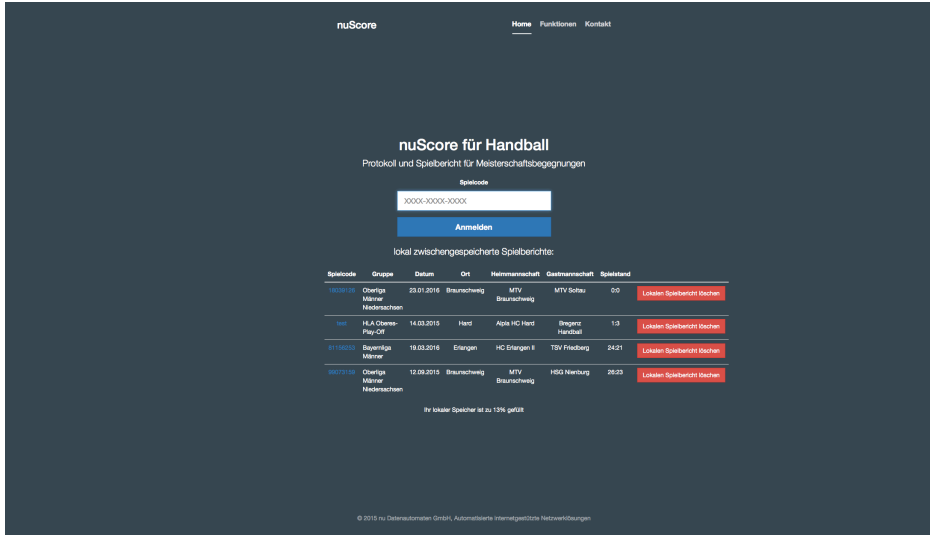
nuScore

Home Funktionen Kontakt

nuScore für Handball

Protokoll und Spielbericht für Meisterschaftsbegegnungen

Spielcode

XXXX-XXXX-XXXX

Anmelden

lokal zwischengespeicherte Spielberichte:

| Spielcode | Gruppe | Datum | Ort | Heimmannschaft | Gastmannschaft | Spielstand | |
|---|---|---|---|---|---|---|---|
| 16039125 | Oberliga Männer Niedersachsen | 23.01.2016 | Braunschweig | MTV Braunschweig | MTV Soltau | 0:0 | Lokalen Spielbericht löschen |
| test | HLA Oberes-Play-Off | 14.03.2015 | Hard | Alpla HC Hard | Bregenz Handball | 1:3 | Lokalen Spielbericht löschen |
| 01156202 | Bayernliga Männer | 19.03.2016 | Erlangen | HC Erlangen II | TSV Friedberg | 24:21 | Lokalen Spielbericht löschen |
| 89073125 | Oberliga Männer Niedersachsen | 12.09.2015 | Braunschweig | MTV Braunschweig | HSG Nienburg | 26:23 | Lokalen Spielbericht löschen |

Ihr lokaler Speicher ist zu 13% gefüllt

© 2015 nu Datenautomaten GmbH, Automatisierte Internetgestützte Netzwerklösungen